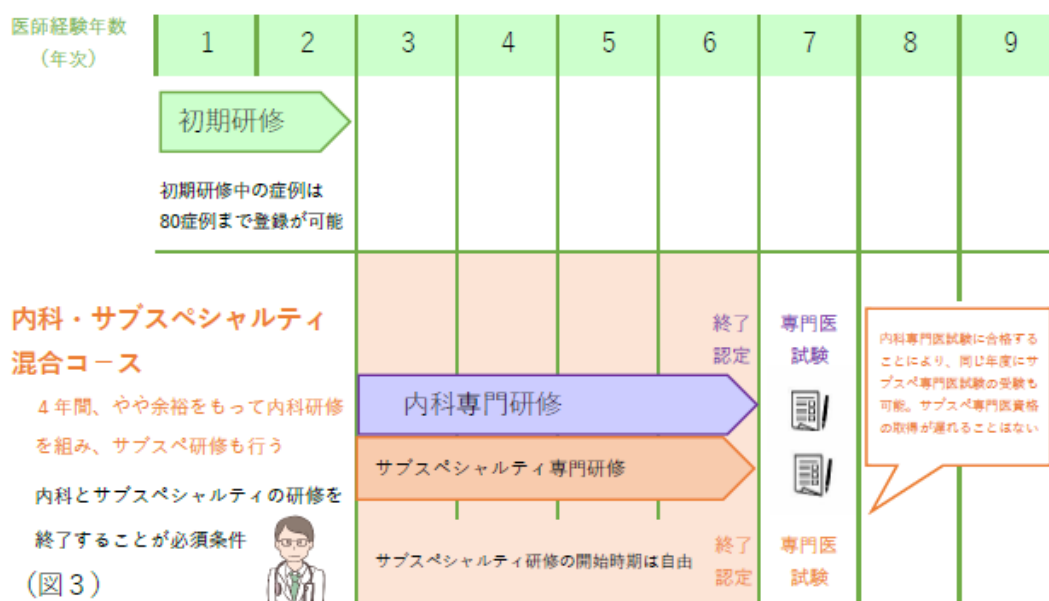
医師経験年数
（年次）

| 1 | 2 | 3 | 4 | 5 | 6 | 7 | 8 | 9 |
|---|---|---|---|---|---|---|---|---|

初期研修

初期研修中の症例は
80症例まで登録が可能

内科・サブスペシャルティ
混合コース

４年間、やや余裕をもって内科研修を組み、サブスペ研修も行う

内科とサブスペシャルティの研修を終了することが必須条件

（図３）

終了
認定

専門医
試験

内科専門研修

サブスペシャルティ専門研修

内科専門医試験に合格することにより、同じ年度にサブスペ専門医試験の受験も可能。サブスペ専門医資格の取得が遅れることはない

サブスペシャルティ研修の開始時期は自由

終了
認定

専門医
試験